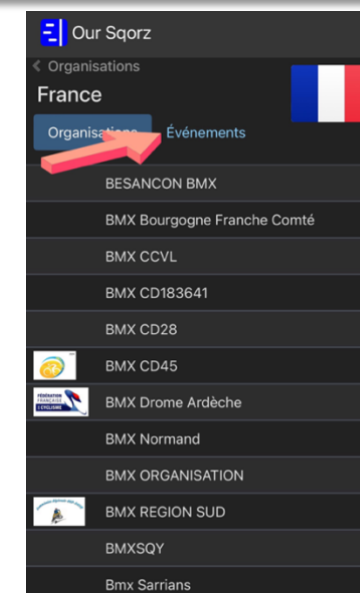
Our Sqorz

< Organisations

France

Organisations

Événements

BESANCON BMX

BMX Bourgogne Franche Comté

BMX CCVL

BMX CD183641

BMX CD28

BMX CD45

BMX Drome Ardèche

BMX Normand

BMX ORGANISATION

BMX REGION SUD

BMXSQY

Bmx Sarrians